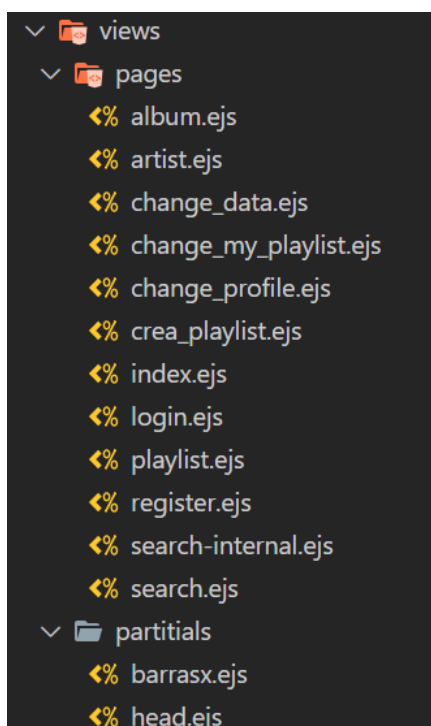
views
pages
<% album.ejs
<% artist.ejs
<% change_data.ejs
<% change_my_playlist.ejs
<% change_profile.ejs
<% crea_playlist.ejs
<% index.ejs
<% login.ejs
<% playlist.ejs
<% register.ejs
<% search-internal.ejs
<% search.ejs
partitials
<% barrasx.ejs
<% head.ejs